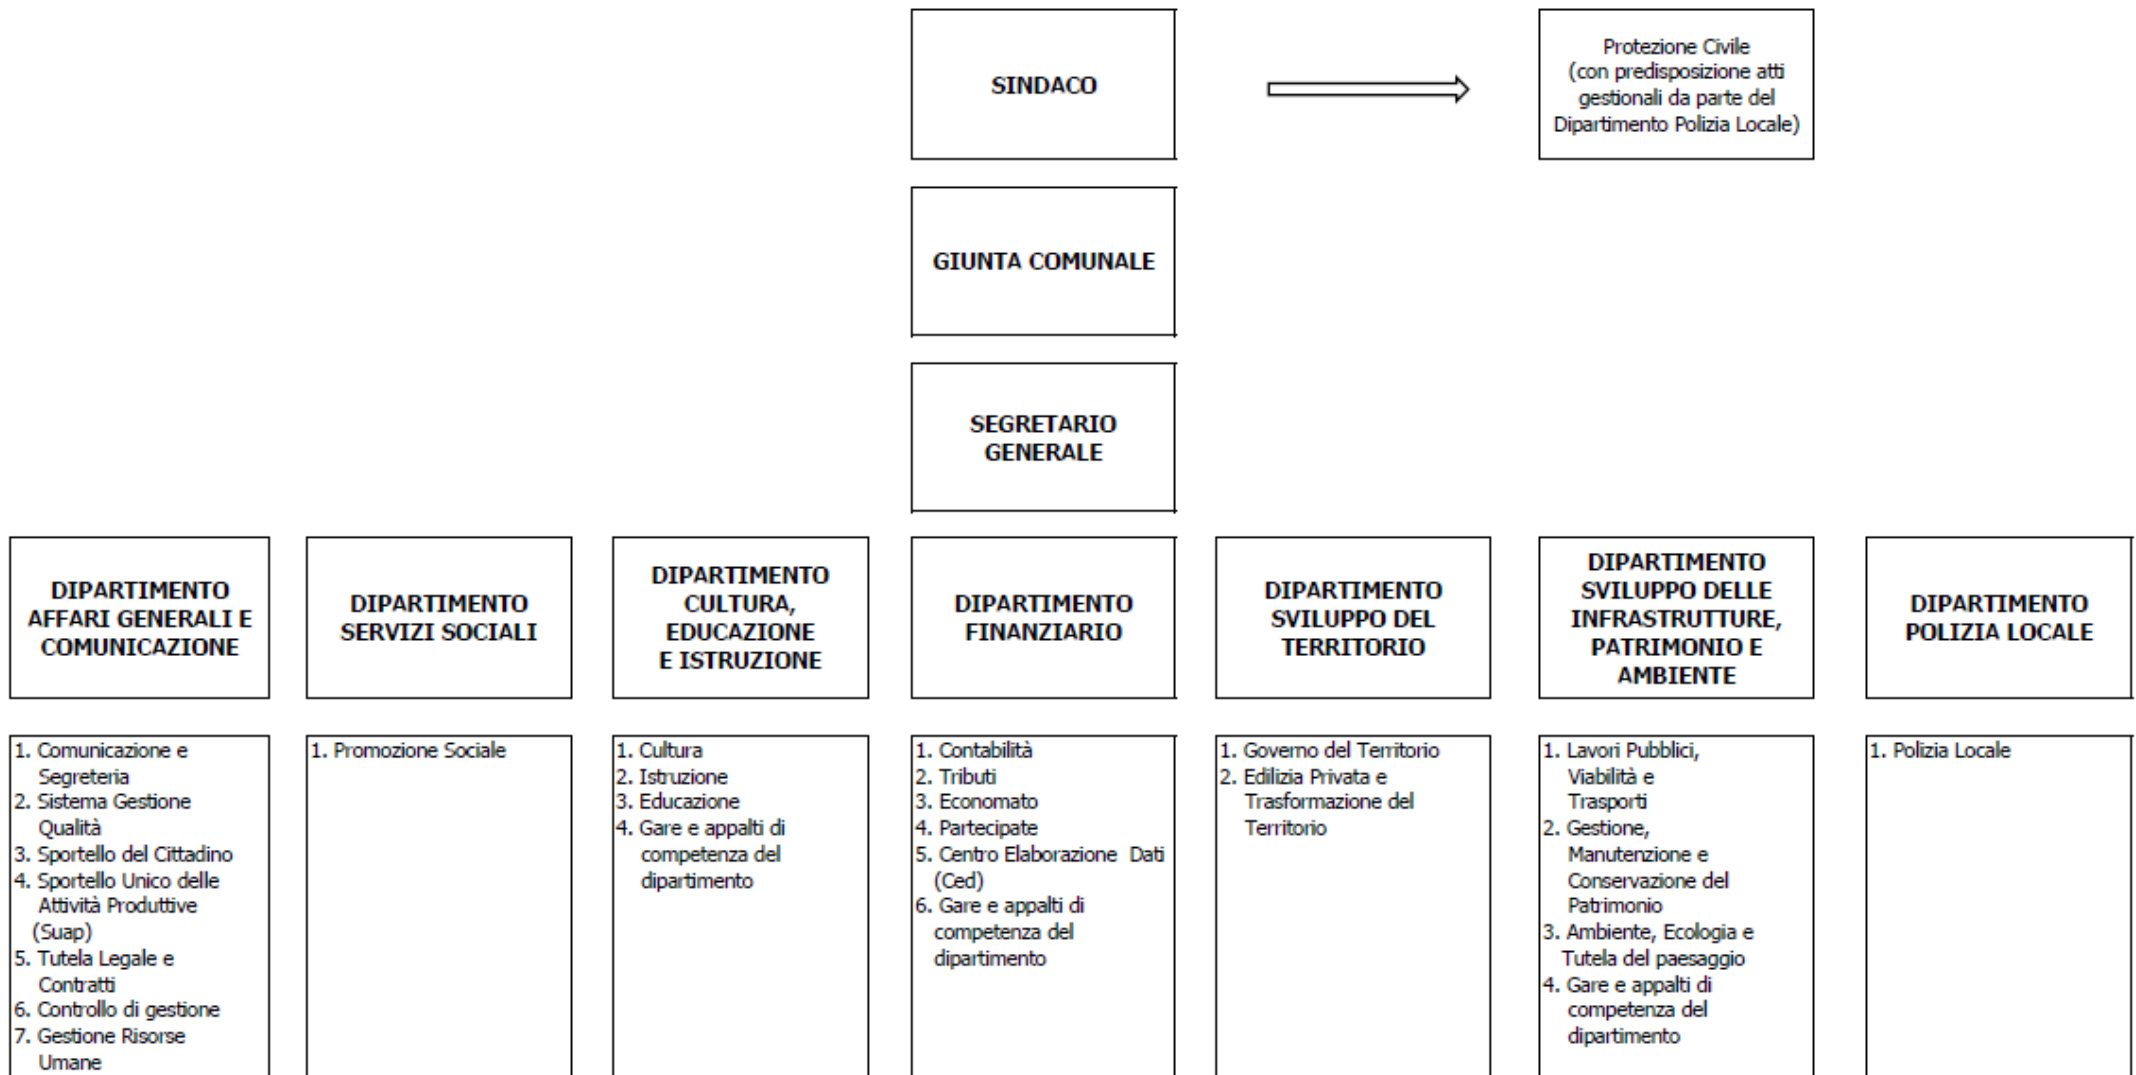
SINDACO

Protezione Civile (con predisposizione atti gestionali da parte del Dipartimento Polizia Locale)

GIUNTA COMUNALE

SEGRETARIO GENERALE

DIPARTIMENTO AFFARI GENERALI E COMUNICAZIONE

DIPARTIMENTO SERVIZI SOCIALI

DIPARTIMENTO CULTURA, EDUCAZIONE E ISTRUZIONE

DIPARTIMENTO FINANZIARIO

DIPARTIMENTO SVILUPPO DEL TERRITORIO

DIPARTIMENTO SVILUPPO DELLE INFRASTRUTTURE, PATRIMONIO E AMBIENTE

DIPARTIMENTO POLIZIA LOCALE

1. Comunicazione e Segreteria
2. Sistema Gestione Qualità
3. Sportello del Cittadino
4. Sportello Unico delle Attività Produttive (Suap)
5. Tutela Legale e Contratti
6. Controllo di gestione
7. Gestione Risorse Umane

1. Promozione Sociale

1. Cultura
2. Istruzione
3. Educazione
4. Gare e appalti di competenza del dipartimento

1. Contabilità
2. Tributi
3. Economato
4. Partecipate
5. Centro Elaborazione Dati (Ced)
6. Gare e appalti di competenza del dipartimento

1. Governo del Territorio
2. Edilizia Privata e Trasformazione del Territorio

1. Lavori Pubblici, Viabilità e Trasporti
2. Gestione, Manutenzione e Conservazione del Patrimonio
3. Ambiente, Ecologia e Tutela del paesaggio
4. Gare e appalti di competenza del dipartimento

1. Polizia Locale